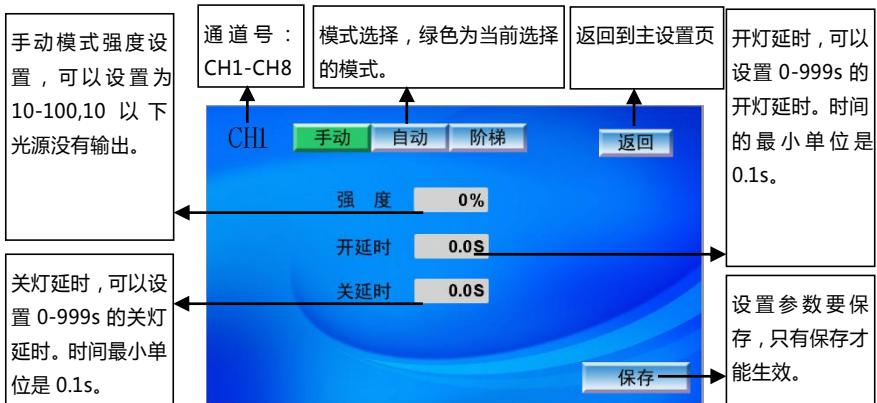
手动模式强度设置，可以设置为10-100,10 以下光源没有输出。

通道号：CH1-CH8

模式选择，绿色为当前选择的模式。

返回到主设置页

开灯延时，可以设置 0-999s 的开灯延时。时间的最小单位是0.1s。

CH1

手动

自动

阶梯

返回

强 度

0%

开延时

0.0S

关延时

0.0S

关灯延时，可以设置 0-999s 的关灯延时。时间最小单位是 0.1s。

设置参数要保存，只有保存才能生效。

保存